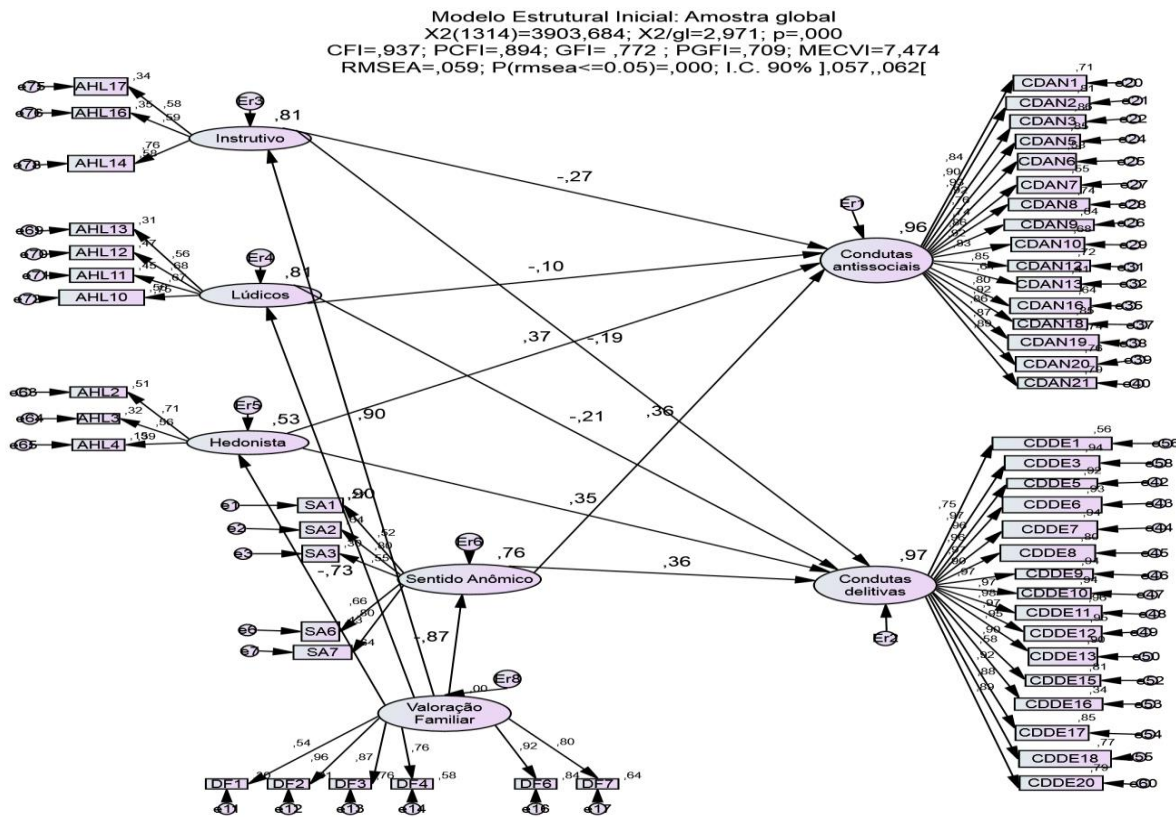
Modelo Estrutural Inicial: Amostra global
X2(1314)=3903,684; X2/gl=2,971; p=,000
CFI=,937; PCFI=,894; GFI= ,772 ; PGFI=,709; MECVI=7,474
RMSEA=,059; P(rmsea<=0.05)=,000; I.C. 90% ],057,,062[

e75 AHL17 ,34
e76 AHL16 ,35 ,58 ,59
e78 AHL14 ,76 ,58
Er3 ,81
Instrutivo

e69 AHL13 ,31
e70 AHL12 ,47 ,56
e71 AHL11 ,45 ,68 ,67
e72 AHL10 ,56 ,75
Er4 ,81
Lúdicos

e63 AHL2 ,51
e64 AHL3 ,32 ,71 ,96
e65 AHL4 ,15 ,39
Er5 ,53
Hedonista

e1 SA1
e2 SA2
e3 SA3
e6 SA6
e7 SA7
,90 ,84 ,52 ,90 ,55 ,66 ,80 ,43 ,54
Er6 ,76
Sentido Anômico

Er8 ,00
Valoração Familiar
,54 ,96 ,87 ,76 ,92 ,80
DF1 DF2 DF3 DF4 DF6 DF7
,30 ,76 ,58 ,84 ,64
e11 e12 e13 e14 e16 e17

-,27
-,10
,37
-,19
,90
-,21
,36
,35
,36
-,73
-,87

Er1 ,96
Condutas antissociais
CDAN1 e20 ,71
CDAN2 e21 ,81 ,86
CDAN3 e22
CDAN5 e24
CDAN6 e25
CDAN7 e27 ,55
CDAN8 e28 ,74
CDAN9 e26 ,64
CDAN10 e29 ,68
CDAN12 e31 ,72
CDAN13 e32
CDAN16 e35 ,64
CDAN18 e37 ,85
CDAN19 e38
CDAN20 e39 ,76
CDAN21 e40 ,79
,84 ,90 ,93 ,80 ,85 ,92 ,87 ,89

Er2 ,97
Condutas delitivas
CDDE1 e56 ,56
CDDE3 e58 ,94
CDDE5 e42 ,92
CDDE6 e43 ,93
CDDE7 e44 ,94
CDDE8 e45 ,90
CDDE9 e46 ,94
CDDE10 e47 ,94
CDDE11 e48 ,96
CDDE12 e49 ,95
CDDE13 e50 ,90
CDDE15 e52 ,81
CDDE16 e53 ,34
CDDE17 e54 ,85
CDDE18 e55 ,77
CDDE20 e60 ,79
,75 ,97 ,96 ,96 ,97 ,95 ,90 ,97 ,97 ,98 ,97 ,95 ,90 ,58 ,92 ,88 ,89